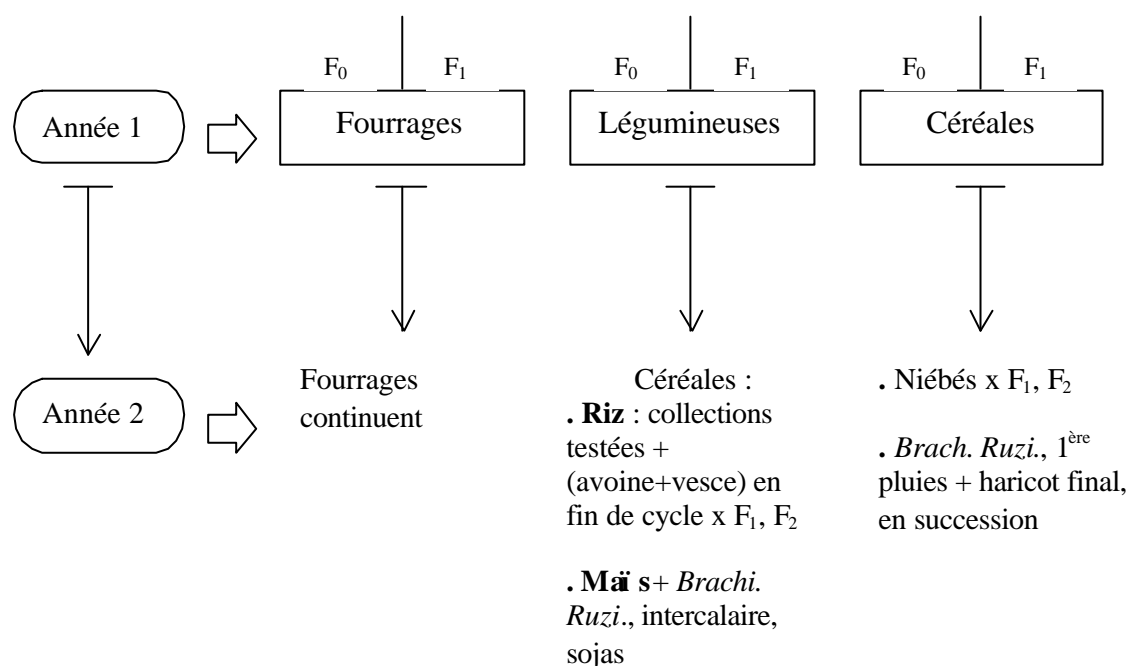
$F_0$ $F_1$ $F_0$ $F_1$ $F_0$ $F_1$

Année 1

Fourrages

Légumineuses

Céréales

Année 2

Fourrages continuent

Céréales :
**. Riz** : collections testées + (avoine+vesce) en fin de cycle x $F_1$, $F_2$

**. Maï s**+ *Brachi. Ruzi*., intercalaire, sojas

**.** Niébés x $F_1$, $F_2$

**.** *Brach. Ruzi.*, $1^{ère}$ pluies + haricot final, en succession